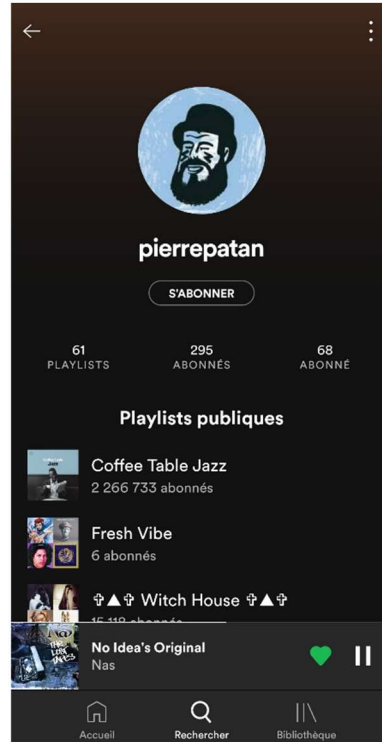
pierrepatan

S'ABONNER

61
PLAYLISTS

295
ABONNÉS

68
ABONNÉ

Playlists publiques

Coffee Table Jazz
2 266 733 abonnés

Fresh Vibe
6 abonnés

✞▲✞ Witch House ✞▲✞
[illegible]

No Idea's Original
Nas

Accueil
Rechercher
Bibliothèque